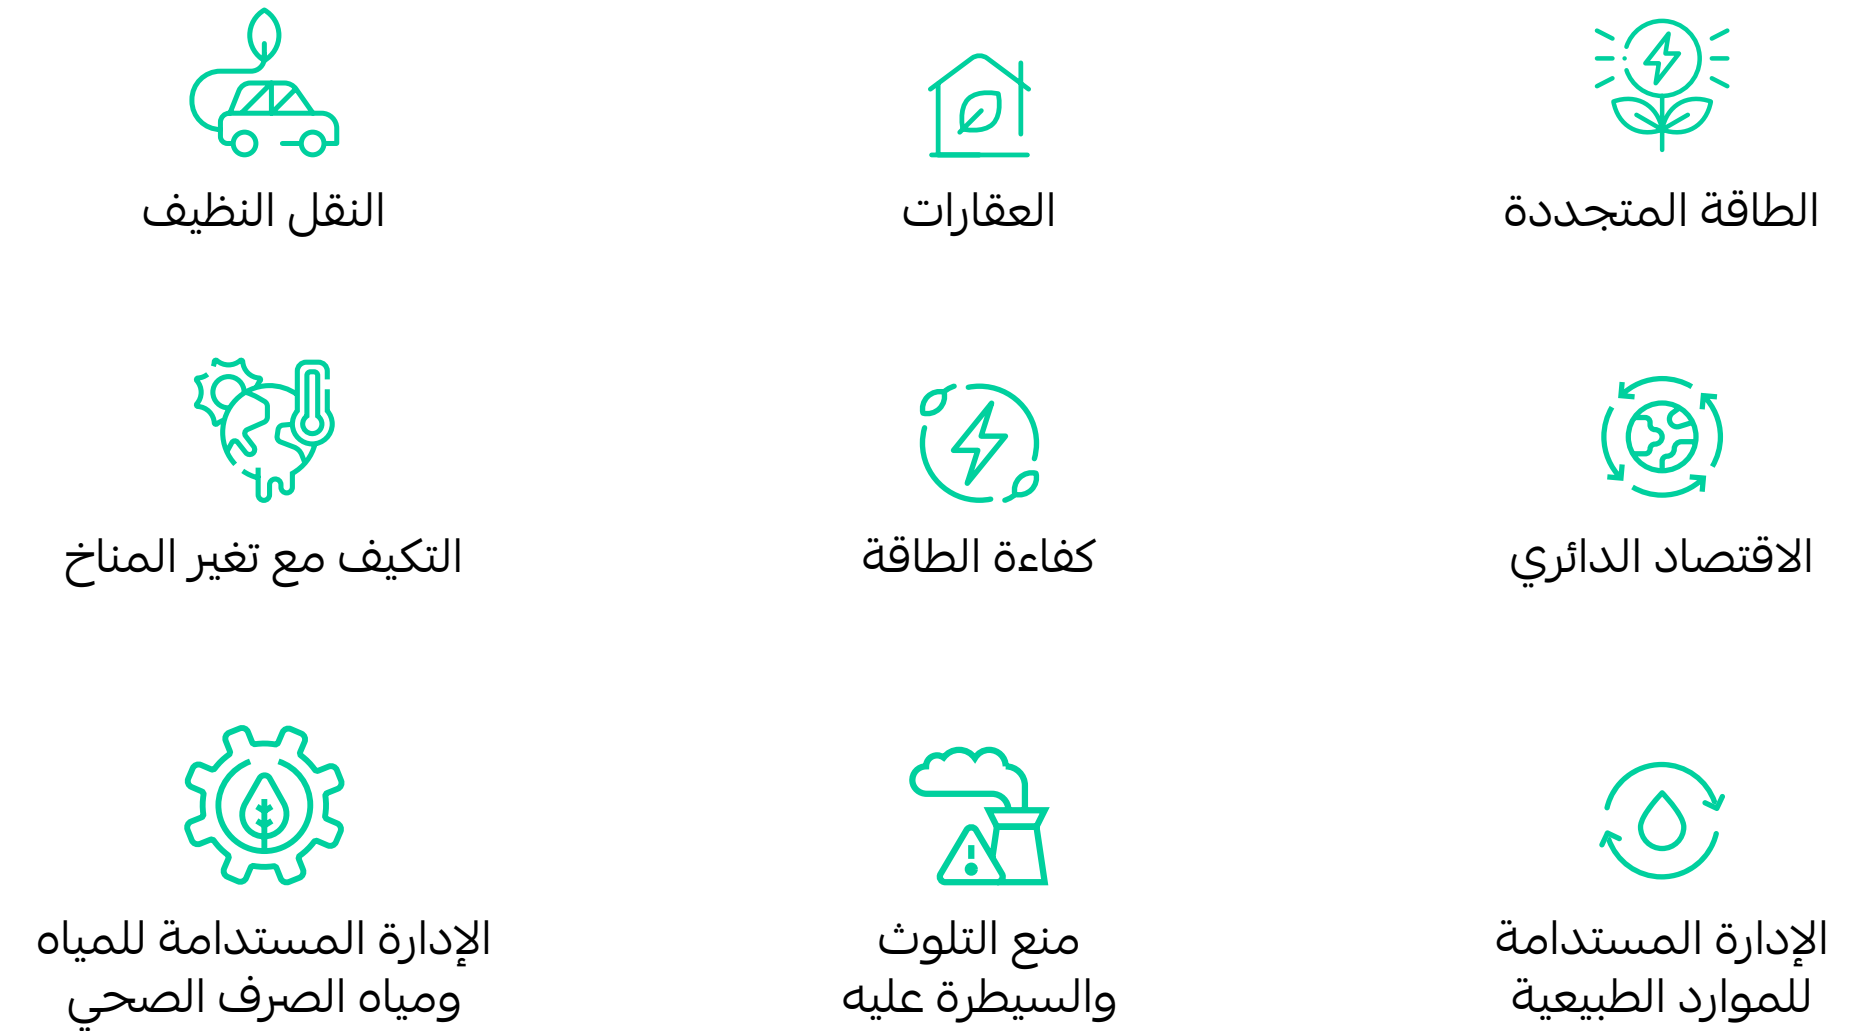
الطاقة المتجددة

العقارات

النقل النظيف

الاقتصاد الدائري

كفاءة الطاقة

التكيف مع تغير المناخ

الإدارة المستدامة للموارد الطبيعية

منع التلوث والسيطرة عليه

الإدارة المستدامة للمياه ومياه الصرف الصحي